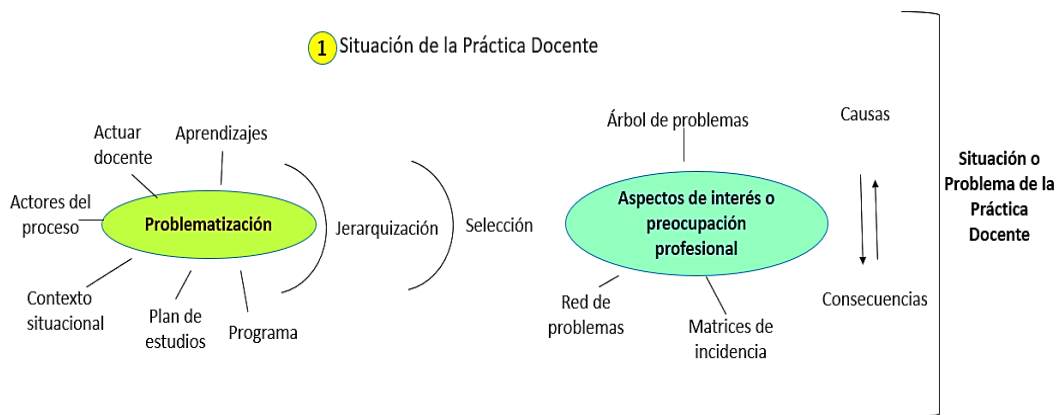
1 Situación de la Práctica Docente

Actuar docente

Aprendizajes

Actores del proceso

Problematización

Contexto situacional

Plan de estudios

Programa

Jerarquización

Selección

Árbol de problemas

Aspectos de interés o preocupación profesional

Red de problemas

Matrices de incidencia

Causas

Consecuencias

Situación o Problema de la Práctica Docente